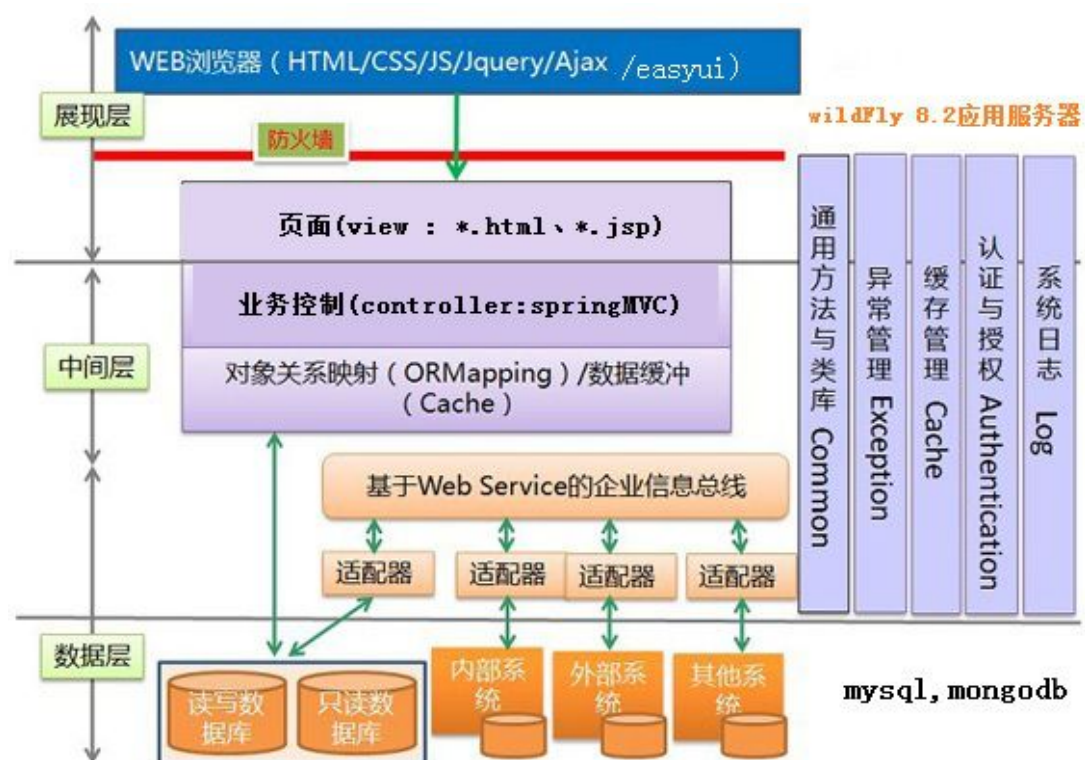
WEB浏览器（HTML/CSS/JS/Jquery/Ajax /easyui）

展现层

wildFly 8.2应用服务器

防火墙

页面(view : *.html、*.jsp)

业务控制(controller:springMVC)

中间层

对象关系映射（ORMapping）/数据缓冲（Cache）

通用方法与类库 Common

异常管理 Exception

缓存管理 Cache

认证与授权 Authentication

系统日志 Log

基于Web Service的企业信息总线

适配器

适配器

适配器

适配器

数据层

读写数据库

只读数据库

内部系统

外部系统

其他系统

mysql,mongodb